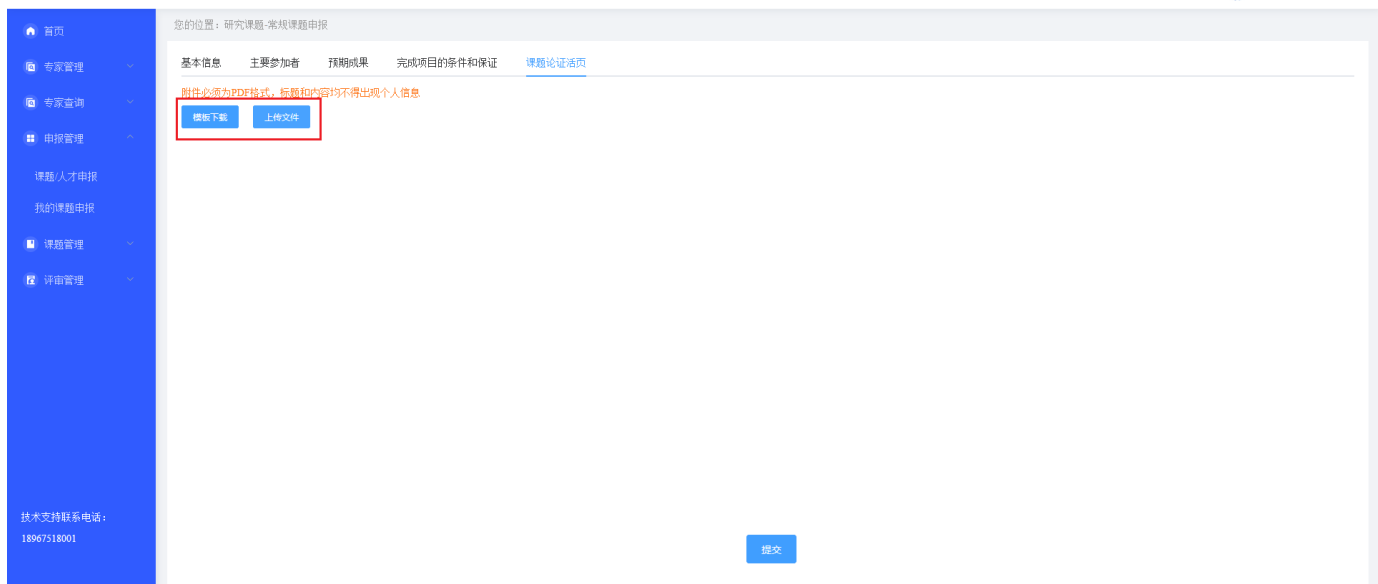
首页

专家管理

专家查询

申报管理

课题/人才申报

我的课题申报

课题管理

评审管理

技术支持联系电话：
18967518001

您的位置：研究课题-常规课题申报

基本信息　主要参加者　预期成果　完成项目的条件和保证　课题论证活页

附件必须为PDF格式，标题和内容均不得出现个人信息

模板下载　上传文件

提交